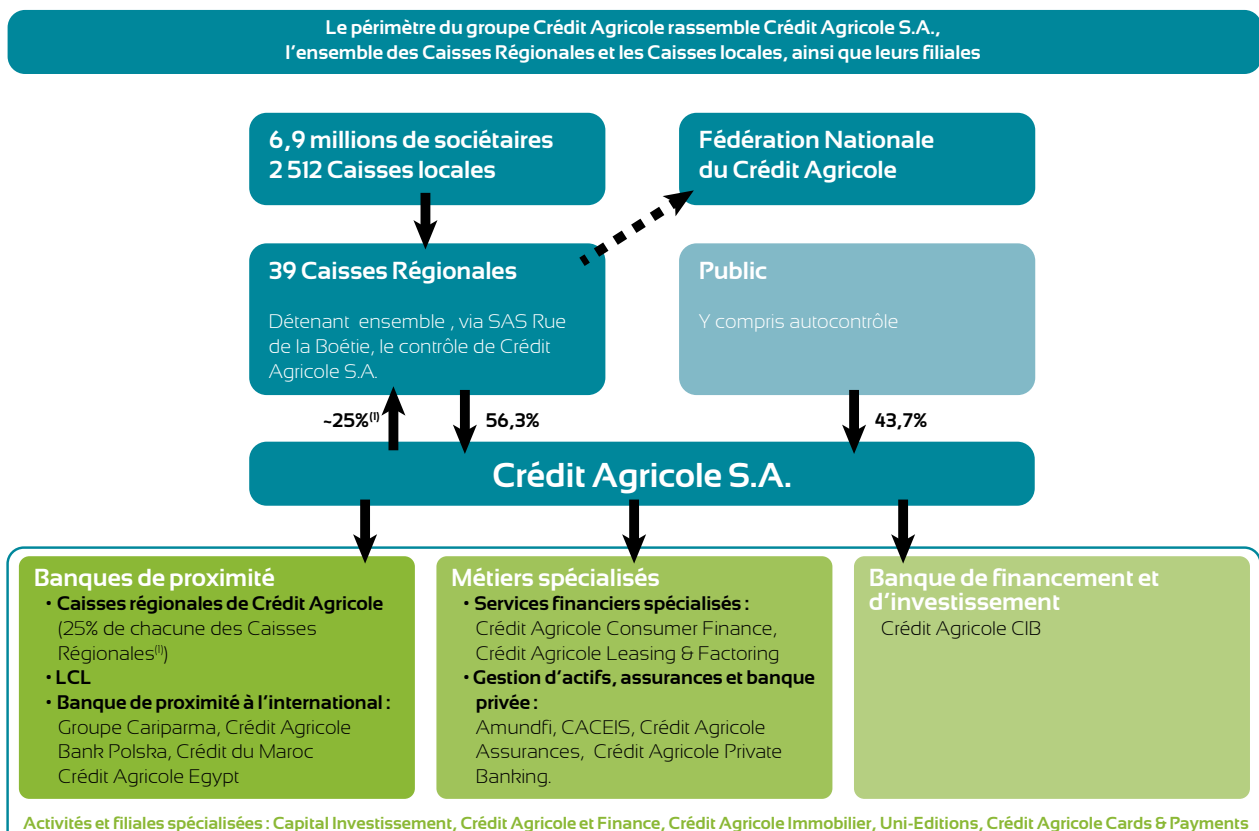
Le périmètre du groupe Crédit Agricole rassemble Crédit Agricole S.A., l'ensemble des Caisses Régionales et les Caisses locales, ainsi que leurs filiales

6,9 millions de sociétaires
2 512 Caisses locales

Fédération Nationale du Crédit Agricole

39 Caisses Régionales

Détenant ensemble , via SAS Rue de la Boétie, le contrôle de Crédit Agricole S.A.

Public

Y compris autocontrôle

~25%$^{(1)}$

56,3%

43,7%

Crédit Agricole S.A.

Banques de proximité
• Caisses régionales de Crédit Agricole (25% de chacune des Caisses Régionales$^{(1)}$)
• LCL
• Banque de proximité à l'international : Groupe Cariparma, Crédit Agricole Bank Polska, Crédit du Maroc Crédit Agricole Egypt

Métiers spécialisés
• Services financiers spécialisés : Crédit Agricole Consumer Finance, Crédit Agricole Leasing & Factoring
• Gestion d'actifs, assurances et banque privée : Amundi, CACEIS, Crédit Agricole Assurances, Crédit Agricole Private Banking.

Banque de financement et d'investissement
Crédit Agricole CIB

Activités et filiales spécialisées : Capital Investissement, Crédit Agricole et Finance, Crédit Agricole Immobilier, Uni-Editions, Crédit Agricole Cards & Payments